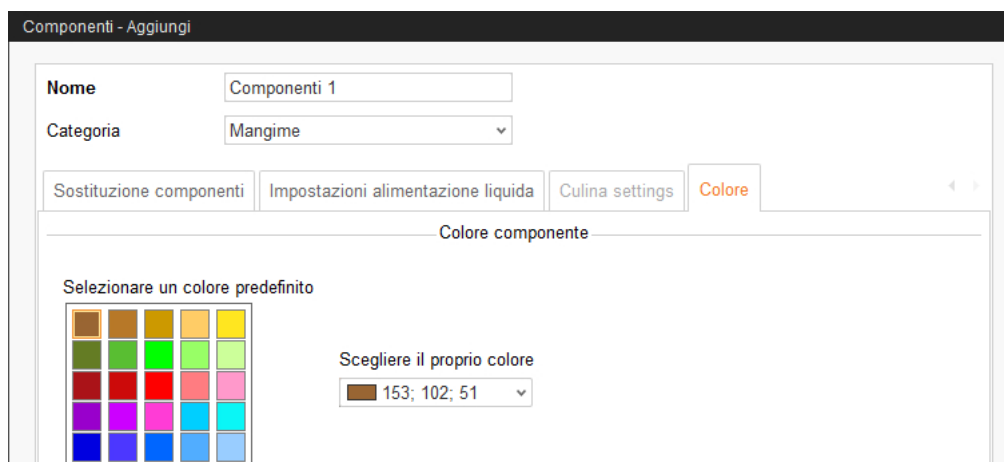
Componenti - Aggiungi

Nome
Componenti 1

Categoria
Mangime

Sostituzione componenti
Impostazioni alimentazione liquida
Culina settings
Colore

Colore componente

Selezionare un colore predefinito

Scegliere il proprio colore
153; 102; 51